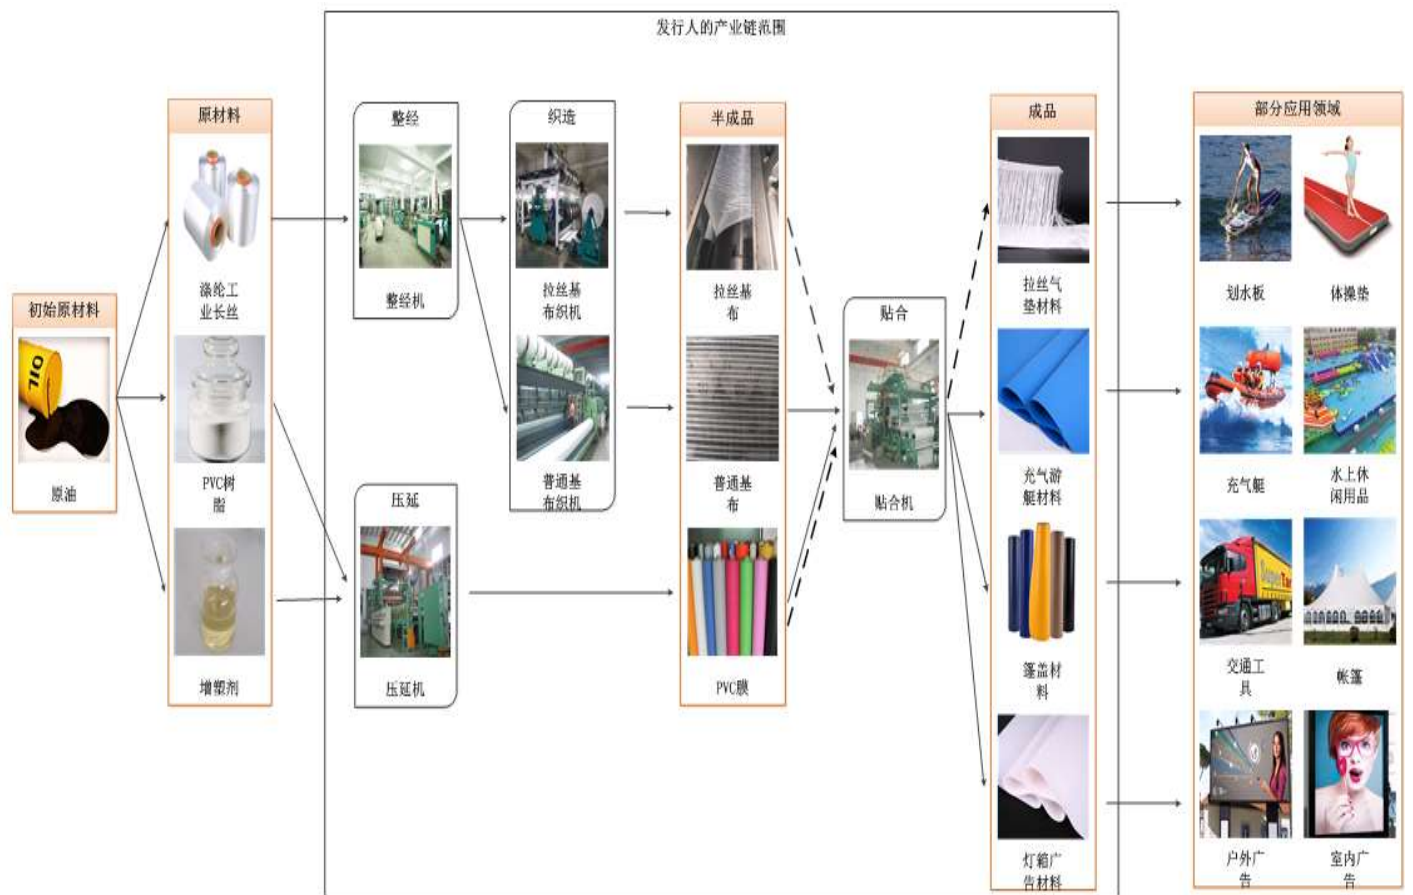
发行人的产业链范围

初始原材料
OIL
原油

原材料
涤纶工业长丝
PVC树脂
增塑剂

整经
整经机

压延
压延机

织造
拉丝基布织机
普通基布织机

半成品
拉丝基布
普通基布
PVC膜

贴合
贴合机

成品
拉丝气垫材料
充气游艇材料
篷盖材料
灯箱广告材料

部分应用领域
划水板
体操垫
充气艇
水上休闲用品
交通工具
帐篷
户外广告
室内广告